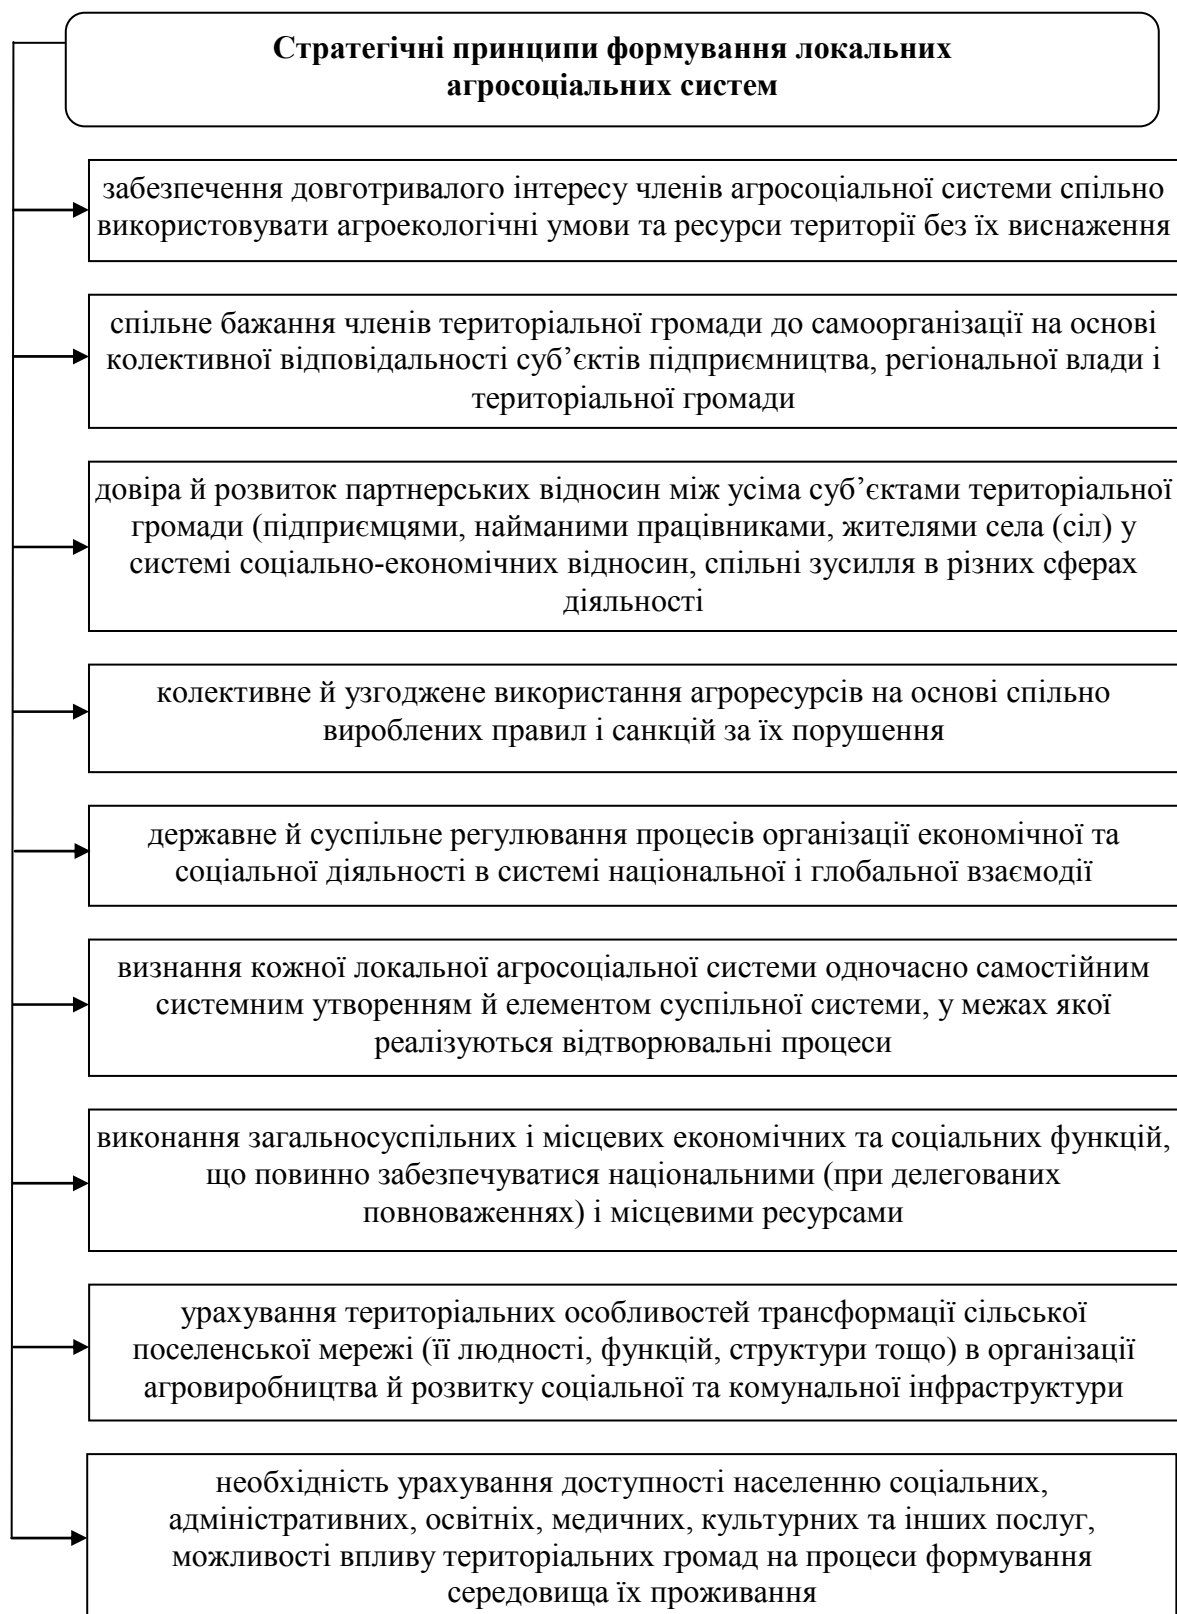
Стратегічні принципи формування локальних агросоціальних систем

забезпечення довготривалого інтересу членів агросоціальної системи спільно використовувати агроекологічні умови та ресурси території без їх виснаження

спільне бажання членів територіальної громади до самоорганізації на основі колективної відповідальності суб’єктів підприємництва, регіональної влади і територіальної громади

довіра й розвиток партнерських відносин між усіма суб’єктами територіальної громади (підприємцями, найманими працівниками, жителями села (сіл) у системі соціально-економічних відносин, спільні зусилля в різних сферах діяльності

колективне й узгоджене використання агроресурсів на основі спільно вироблених правил і санкцій за їх порушення

державне й суспільне регулювання процесів організації економічної та соціальної діяльності в системі національної і глобальної взаємодії

визнання кожної локальної агросоціальної системи одночасно самостійним системним утворенням й елементом суспільної системи, у межах якої реалізуються відтворювальні процеси

виконання загальносуспільних і місцевих економічних та соціальних функцій, що повинно забезпечуватися національними (при делегованих повноваженнях) і місцевими ресурсами

урахування територіальних особливостей трансформації сільської поселенської мережі (її людності, функцій, структури тощо) в організації агровиробництва й розвитку соціальної та комунальної інфраструктури

необхідність урахування доступності населенню соціальних, адміністративних, освітніх, медичних, культурних та інших послуг, можливості впливу територіальних громад на процеси формування середовища їх проживання